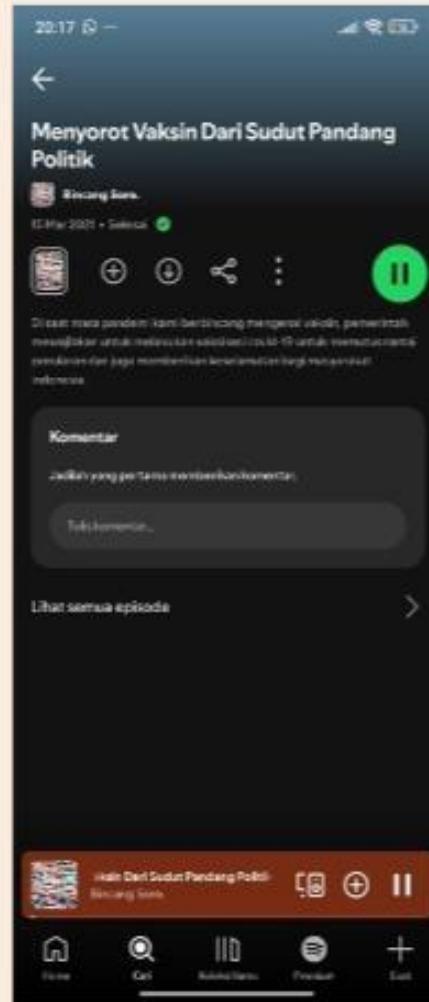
20:17

Menyorot Vaksin Dari Sudut Pandang Politik

Bincang Sore.

10 Mar 2021 • Selesai

Di saat masa pandemi kami berbincang mengenai vaksin, pemerintah mewajibkan untuk melakukan vaksinasi covid-19 untuk memutus mata rantai penularan dan juga memberikan kekebalan bagi masyarakat Indonesia.

Komentar

Jadilah yang pertama memberikan komentar.

Tulis komentar...

Lihat semua episode

ksin Dari Sudut Pandang Politi
Bincang Sore.

Home Cari Koleksi Kamu Premium Buat